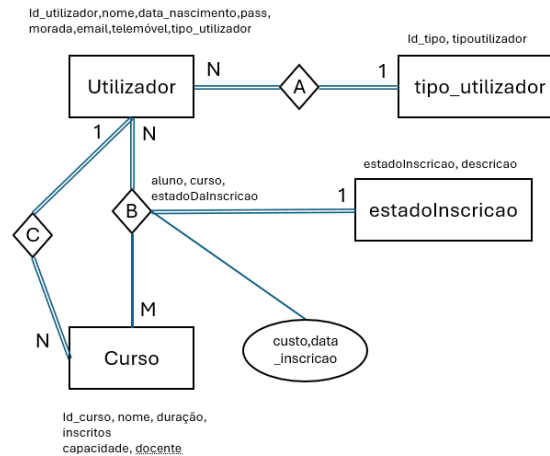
Id_utilizador,nome,data_nascimento,pass, morada,email,telemóvel,tipo_utilizador

Id_tipo, tipoutilizador

Utilizador

N

A

1

tipo_utilizador

1

N

aluno, curso, estadoDaInscricao

estadoInscricao, descricao

B

1

estadoInscricao

C

M

N

Curso

custo,data _inscricao

Id_curso, nome, duração, inscritos
capacidade, docente